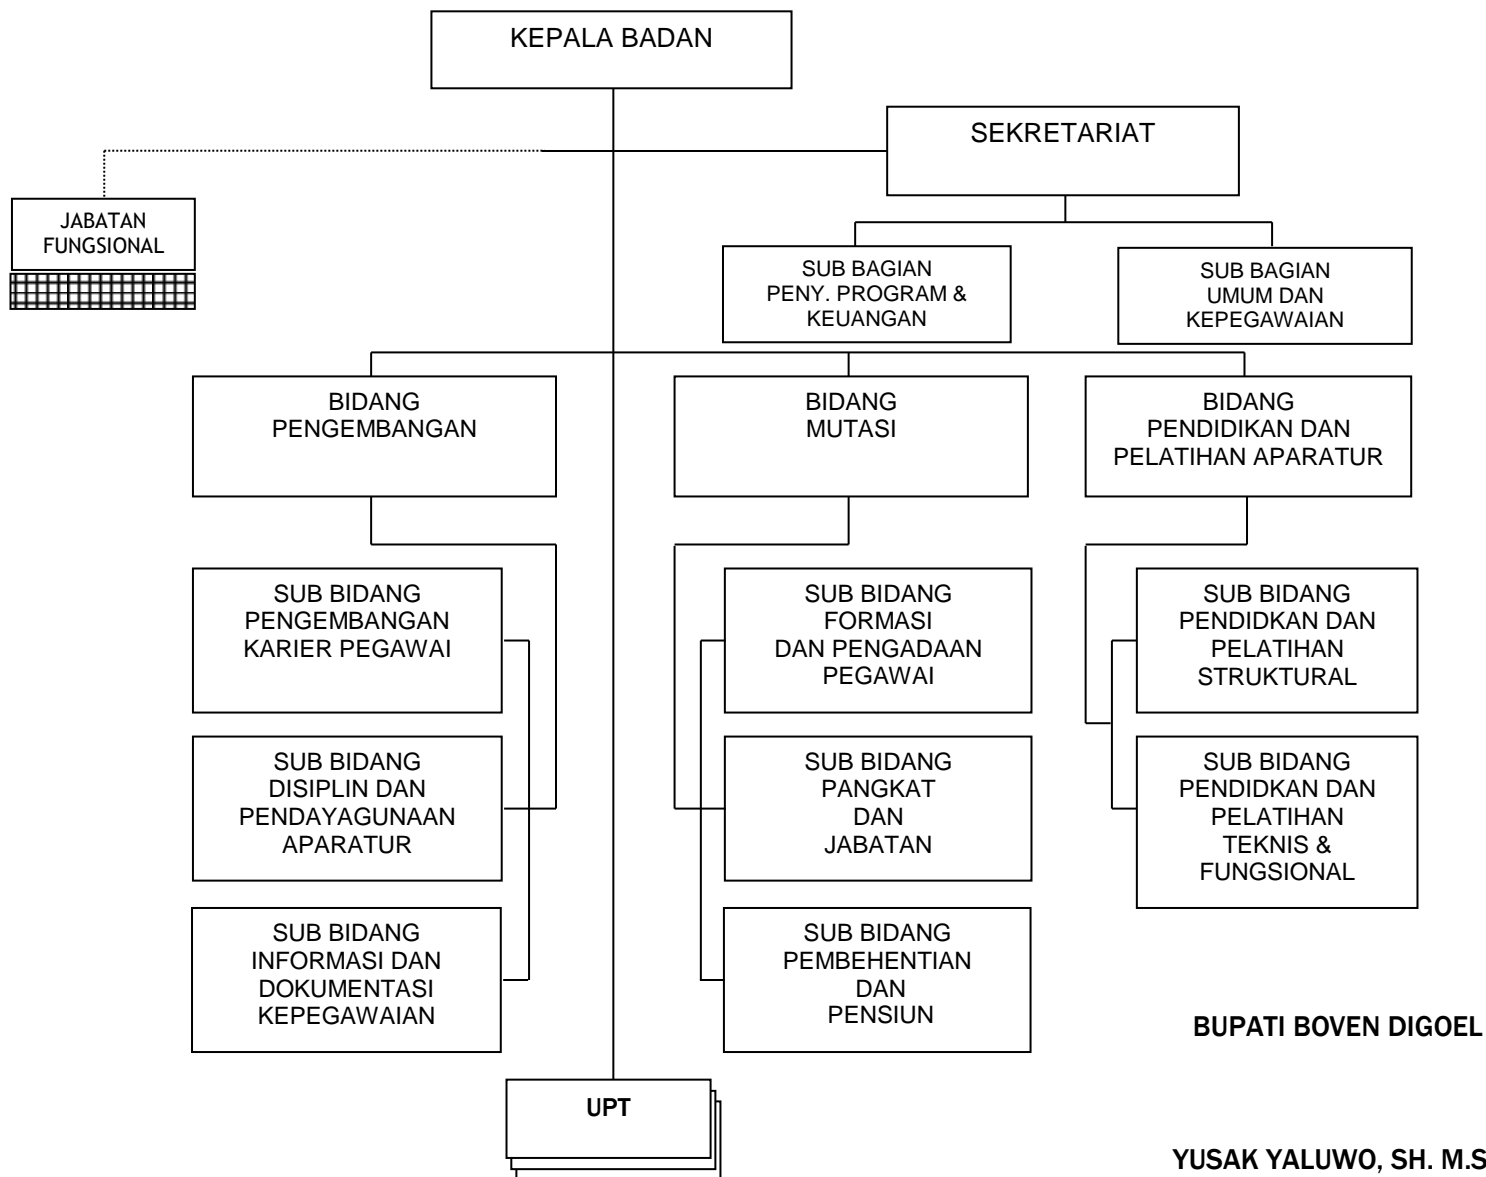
KEPALA BADAN

SEKRETARIAT

JABATAN FUNGSIONAL

SUB BAGIAN PENY. PROGRAM & KEUANGAN

SUB BAGIAN UMUM DAN KEPEGAWAIAN

BIDANG PENGEMBANGAN

BIDANG MUTASI

BIDANG PENDIDIKAN DAN PELATIHAN APARATUR

SUB BIDANG PENGEMBANGAN KARIER PEGAWAI

SUB BIDANG DISIPLIN DAN PENDAYAGUNAAN APARATUR

SUB BIDANG INFORMASI DAN DOKUMENTASI KEPEGAWAIAN

SUB BIDANG FORMASI DAN PENGADAAN PEGAWAI

SUB BIDANG PANGKAT DAN JABATAN

SUB BIDANG PEMBEHENTIAN DAN PENSIUN

SUB BIDANG PENDIDKAN DAN PELATIHAN STRUKTURAL

SUB BIDANG PENDIDKAN DAN PELATIHAN TEKNIS & FUNGSIONAL

UPT

BUPATI BOVEN DIGOEL

YUSAK YALUWO, SH. M.S